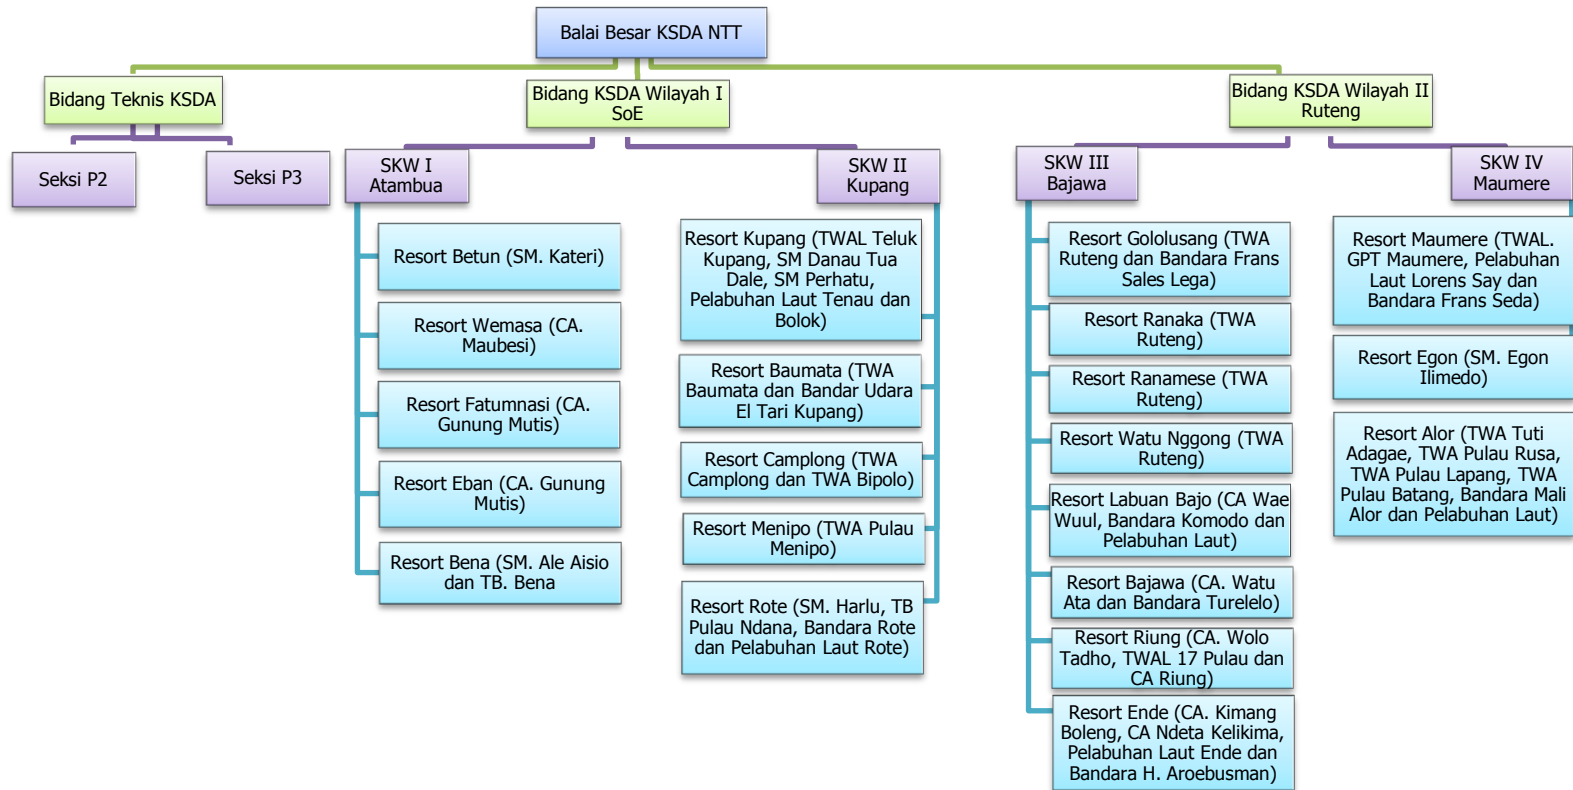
Balai Besar KSDA NTT

Bidang Teknis KSDA

Seksi P2

Seksi P3

Bidang KSDA Wilayah I SoE

SKW I Atambua

Resort Betun (SM. Kateri)

Resort Wemasa (CA. Maubesi)

Resort Fatumnasi (CA. Gunung Mutis)

Resort Eban (CA. Gunung Mutis)

Resort Bena (SM. Ale Aisio dan TB. Bena

SKW II Kupang

Resort Kupang (TWAL Teluk Kupang, SM Danau Tua Dale, SM Perhatu, Pelabuhan Laut Tenau dan Bolok)

Resort Baumata (TWA Baumata dan Bandar Udara El Tari Kupang)

Resort Camplong (TWA Camplong dan TWA Bipolo)

Resort Menipo (TWA Pulau Menipo)

Resort Rote (SM. Harlu, TB Pulau Ndana, Bandara Rote dan Pelabuhan Laut Rote)

Bidang KSDA Wilayah II Ruteng

SKW III Bajawa

Resort Gololusang (TWA Ruteng dan Bandara Frans Sales Lega)

Resort Ranaka (TWA Ruteng)

Resort Ranamese (TWA Ruteng)

Resort Watu Nggong (TWA Ruteng)

Resort Labuan Bajo (CA Wae Wuul, Bandara Komodo dan Pelabuhan Laut)

Resort Bajawa (CA. Watu Ata dan Bandara Turelelo)

Resort Riung (CA. Wolo Tadho, TWAL 17 Pulau dan CA Riung)

Resort Ende (CA. Kimang Boleng, CA Ndeta Kelikima, Pelabuhan Laut Ende dan Bandara H. Aroebusman)

SKW IV Maumere

Resort Maumere (TWAL. GPT Maumere, Pelabuhan Laut Lorens Say dan Bandara Frans Seda)

Resort Egon (SM. Egon Ilimedo)

Resort Alor (TWA Tuti Adagae, TWA Pulau Rusa, TWA Pulau Lapang, TWA Pulau Batang, Bandara Mali Alor dan Pelabuhan Laut)